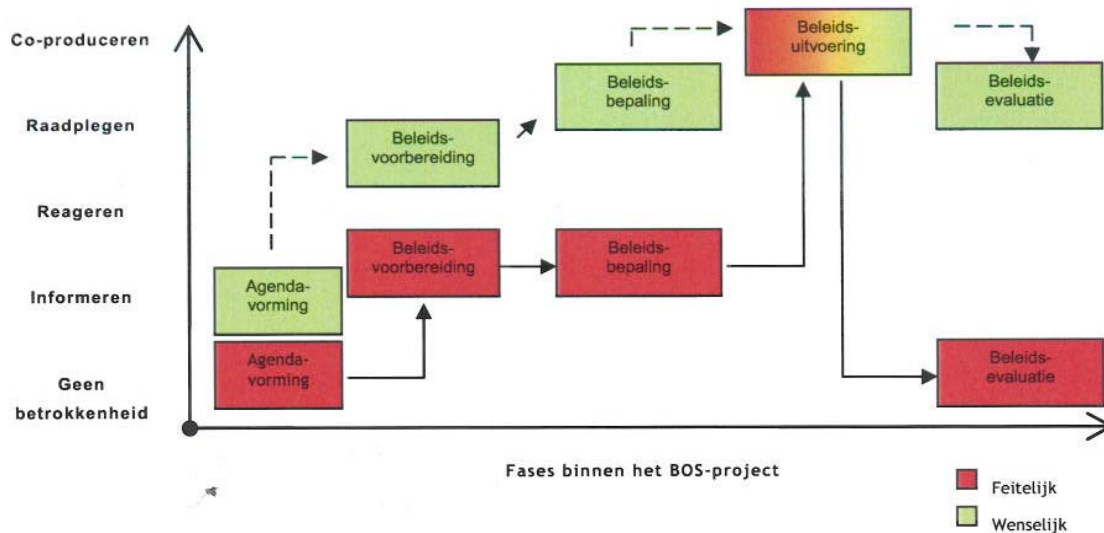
Co-produceren

Raadplegen

Reageren

Informeren

Geen betrokkenheid

Beleids-uitvoering

Beleids-bepaling

Beleids-evaluatie

Beleids-voorbereiding

Agenda-vorming

Beleids-voorbereiding

Beleids-bepaling

Agenda-vorming

Beleids-evaluatie

Fases binnen het BOS-project

Feitelijk

Wenselijk